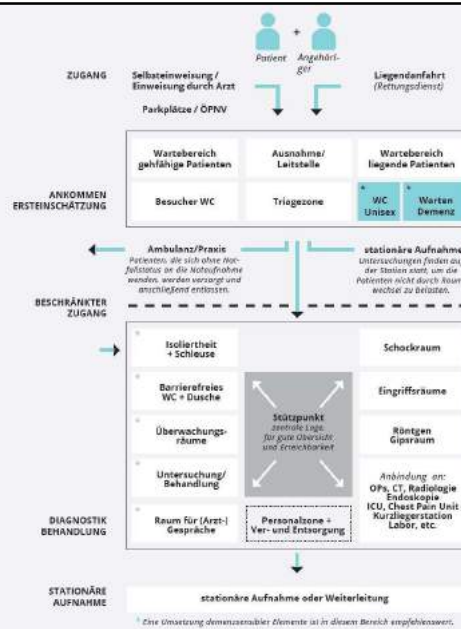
Patient + Angehörige

ZUGANG

Selbsteinweisung / Einweisung durch Arzt

Liegendanfahrt (Rettungsdienst)

Parkplätze / ÖPNV

Wartebereich gehfähige Patienten

Ausnahme/ Leitstelle

Wartebereich liegende Patienten

ANKOMMEN ERSTEINSCHÄTZUNG

Besucher WC

Triagezone

* WC Unisex

* Warten Demenz

Ambulanz/Praxis
Patienten, die sich ohne Notfallstatus an die Notaufnahme wenden, werden versorgt und anschließend entlassen.

stationäre Aufnahme
Untersuchungen finden auf der Station statt, um die Patienten nicht durch Raumwechsel zu belasten.

BESCHRÄNKTER ZUGANG

* Isoliertheit + Schleuse

Schockraum

* Barrierefreies WC + Dusche

Eingriffsräume

* Überwachungsräume

Stützpunkt
zentrale Lage für gute Übersicht und Erreichbarkeit

Röntgen Gipsraum

* Untersuchung/ Behandlung

Anbindung an:
OPs, CT, Radiologie Endoskopie ICU, Chest Pain Unit Kurzliegerstation Labor, etc.

DIAGNOSTIK BEHANDLUNG

* Raum für (Arzt-) Gespräche

Personalzone + Ver- und Entsorgung

STATIONÄRE AUFNAHME

stationäre Aufnahme oder Weiterleitung

* Eine Umsetzung demenzsensibler Elemente ist in diesem Bereich empfehlenswert.